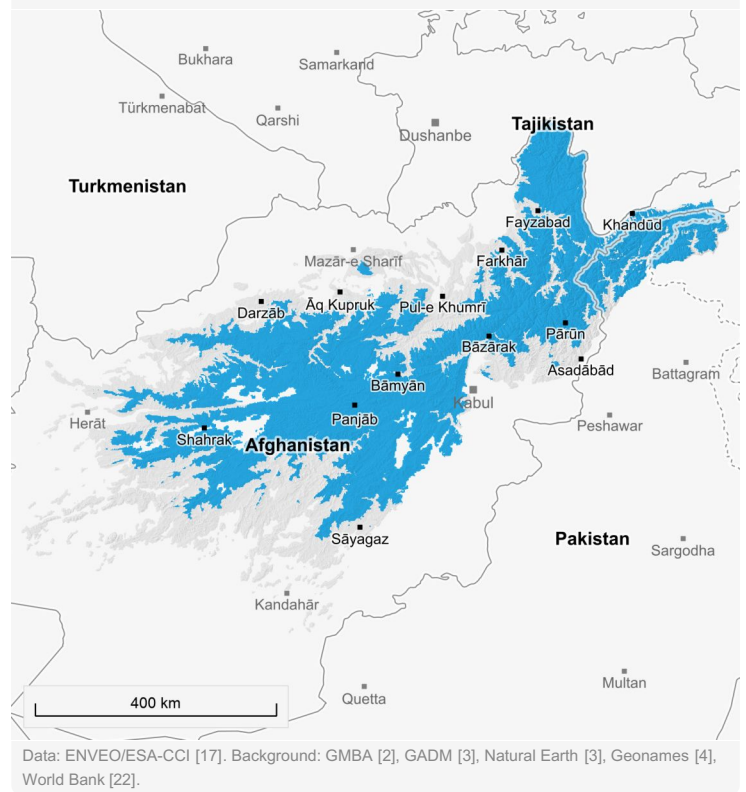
Bukhara
Samarkand
Türkmenabat
Qarshi
Dushanbe
Tajikistan
Turkmenistan
Fayzabad
Khandūd
Farkhār
Mazār-e Sharīf
Darzāb
Āq Kupruk
Pul-e Khumrī
Pārūn
Bāzārak
Asadābād
Bāmyān
Battagram
Herāt
Kabul
Shahrak
Panjāb
Afghanistan
Peshawar
Sāyagaz
Pakistan
Sargodha
Kandahār
400 km
Quetta
Multan

Data: ENVEO/ESA-CCI [17]. Background: GMBA [2], GADM [3], Natural Earth [3], Geonames [4], World Bank [22].